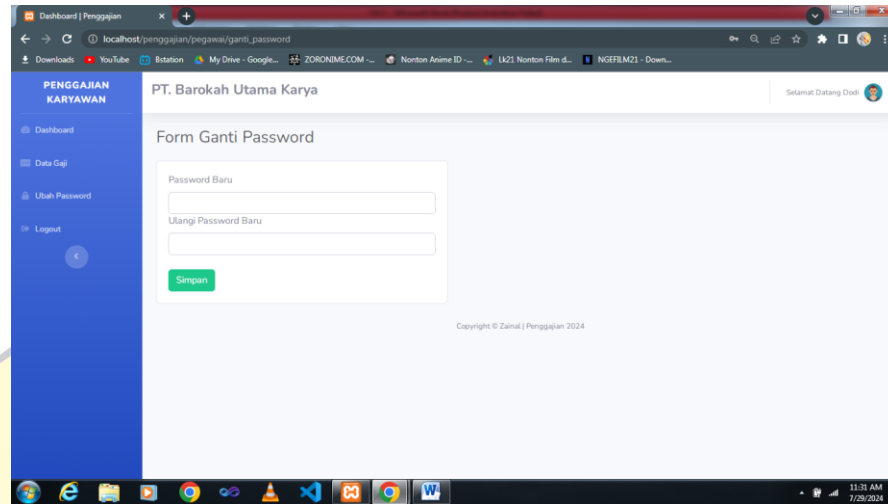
Dashboard | Penggajian
localhost/penggajian/pegawai/ganti_password
Downloads YouTube Bstation My Drive - Google... ZORONIME.COM -... Nonton Anime ID -... Lk21 Nonton Film d... NGEFILM21 - Down...

PENGGAJIAN KARYAWAN
Dashboard
Data Gaji
Ubah Password
Logout

PT. Barokah Utama Karya
Selamat Datang Dodi

Form Ganti Password
Password Baru
Ulangi Password Baru
Simpan

Copyright © Zainal | Penggajian 2024

11:31 AM
7/29/2024